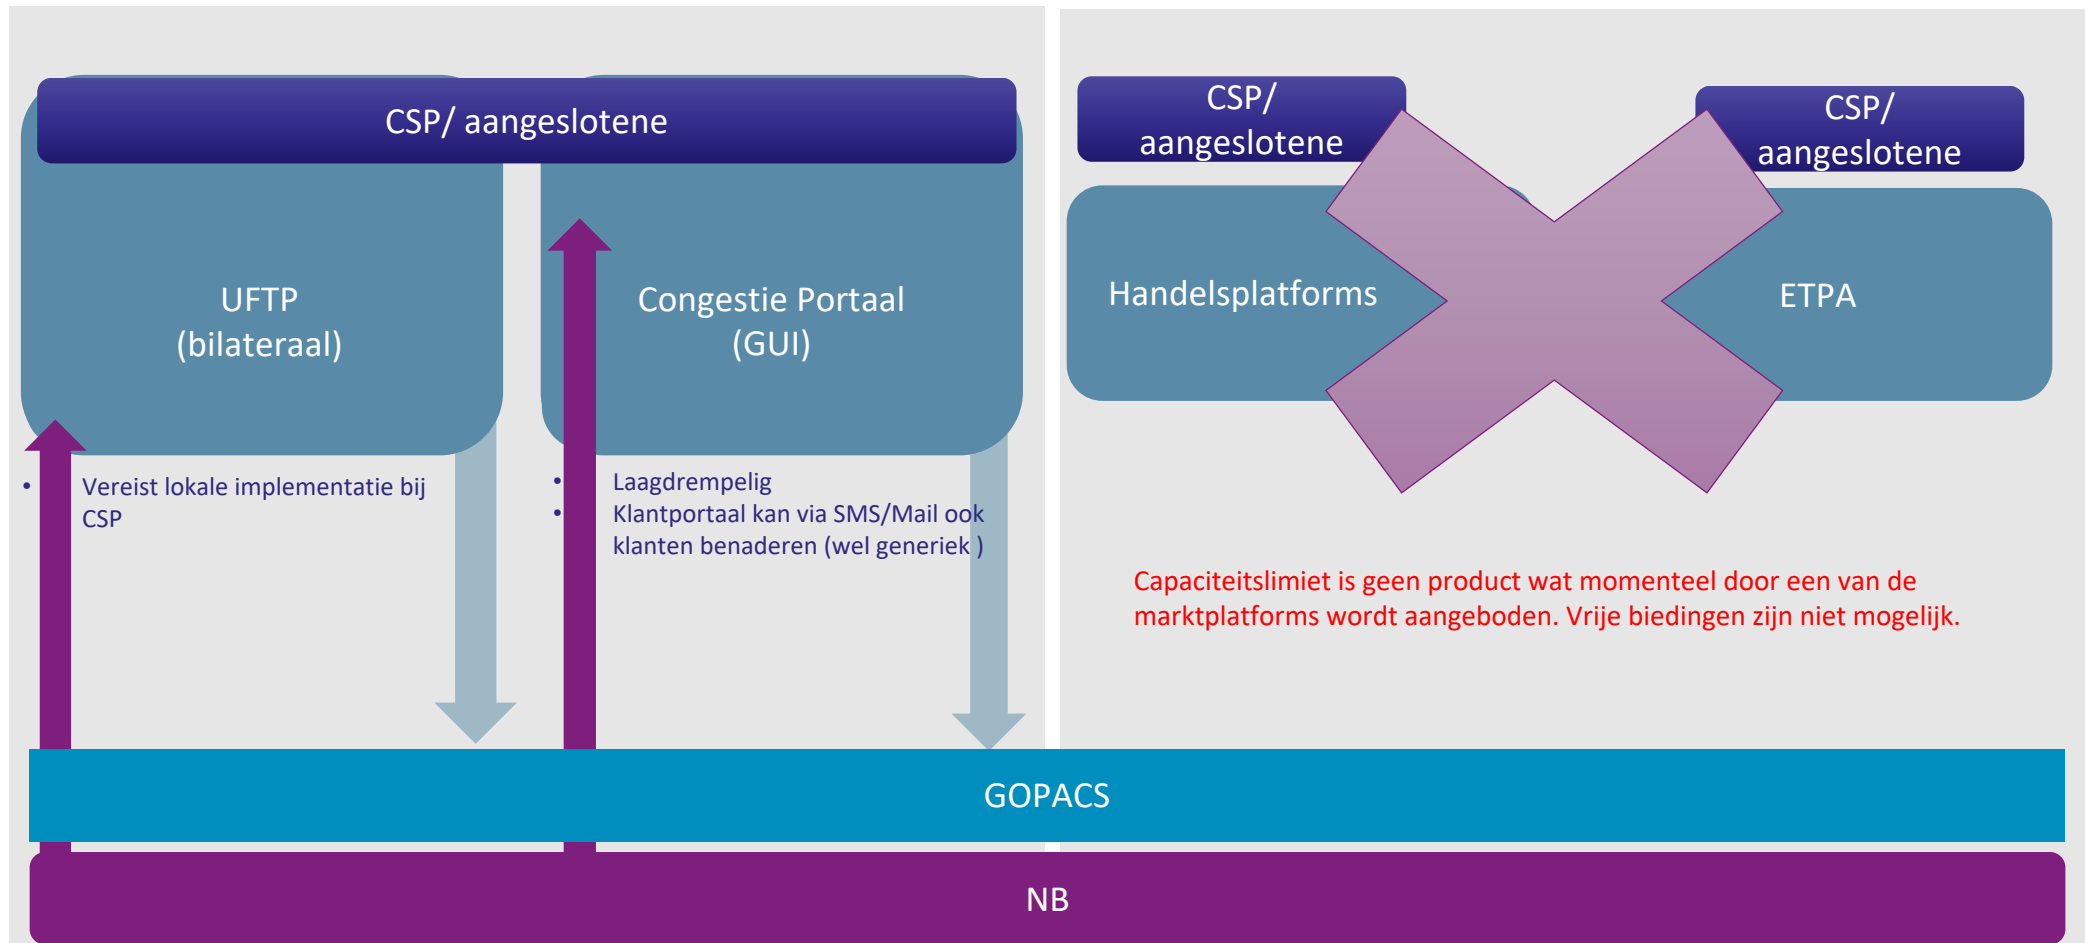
CSP/ aangeslotene

UFTP
(bilateraal)

Congestie Portaal
(GUI)

• Vereist lokale implementatie bij CSP

• Laagdrempelig
• Klantportaal kan via SMS/Mail ook klanten benaderen (wel generiek )

CSP/
aangeslotene

CSP/
aangeslotene

Handelsplatforms

ETPA

Capaciteitslimiet is geen product wat momenteel door een van de marktplatforms wordt aangeboden. Vrije biedingen zijn niet mogelijk.

GOPACS

NB